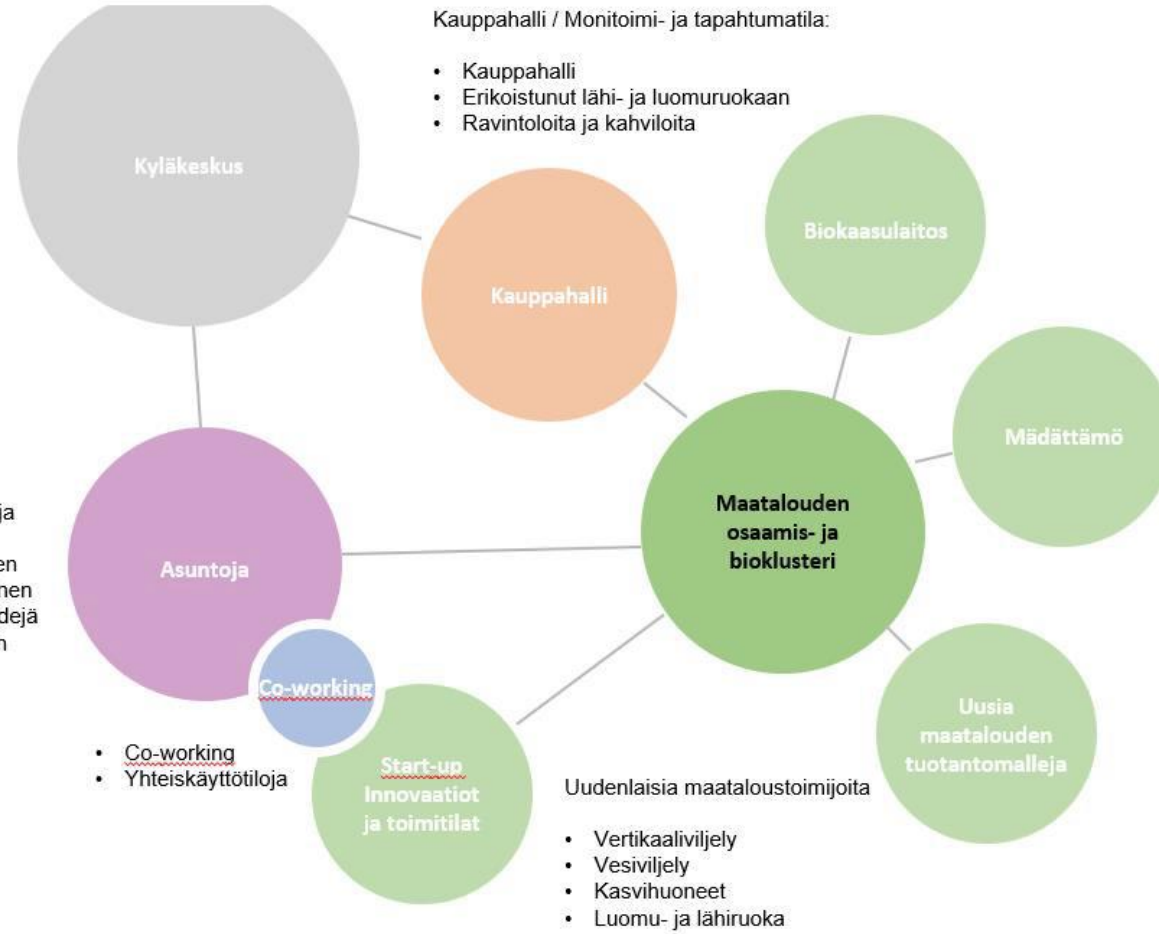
Kauppahalli / Monitoimi- ja tapahtumatila:

- Kauppahalli
- Erikoistunut lähi- ja luomuruokaan
- Ravintoloita ja kahviloita

Kyläkeskus

Kauppahalli

Biokaasulaitos

Mädättämö

Maatalouden osaamis- ja bioklusteri

Asuntoja

ja
en
nen
dejä
n

Co-working

Uusia maatalouden tuotantomalleja

Start-up Innovaatiot ja toimitilat

- Co-working
- Yhteiskäyttötiloja

Uudenlaisia maataloustoimijoita

- Vertikaaliviljely
- Vesiviljely
- Kasvihuoneet
- Luomu- ja lähiruoka